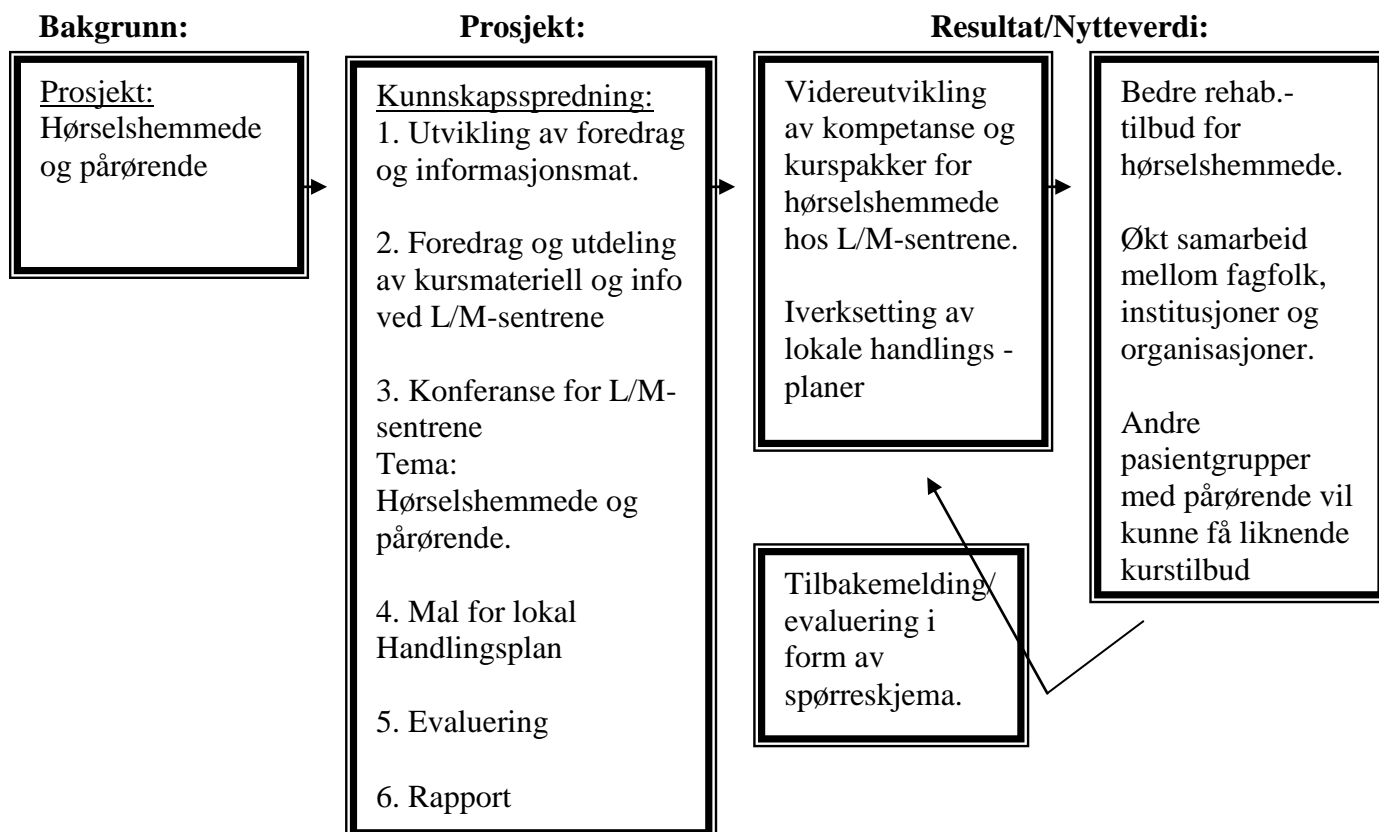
**Bakgrunn:**

Prosjekt:
Hørselshemmede og pårørende

**Prosjekt:**

Kunnskapsspredning:
1. Utvikling av foredrag og informasjonsmat.

2. Foredrag og utdeling av kursmateriell og info ved L/M-sentrene

3. Konferanse for L/M-sentrene
Tema:
Hørselshemmede og pårørende.

4. Mal for lokal Handlingsplan

5. Evaluering

6. Rapport

**Resultat/Nytteverdi:**

Videreutvikling av kompetanse og kurspakker for hørselshemmede hos L/M-sentrene.

Iverksetting av lokale handlings - planer

Bedre rehab.- tilbud for hørselshemmede.

Økt samarbeid mellom fagfolk, institusjoner og organisasjoner.

Andre pasientgrupper med pårørende vil kunne få liknende kurstilbud

Tilbakemelding/ evaluering i form av spørreskjema.